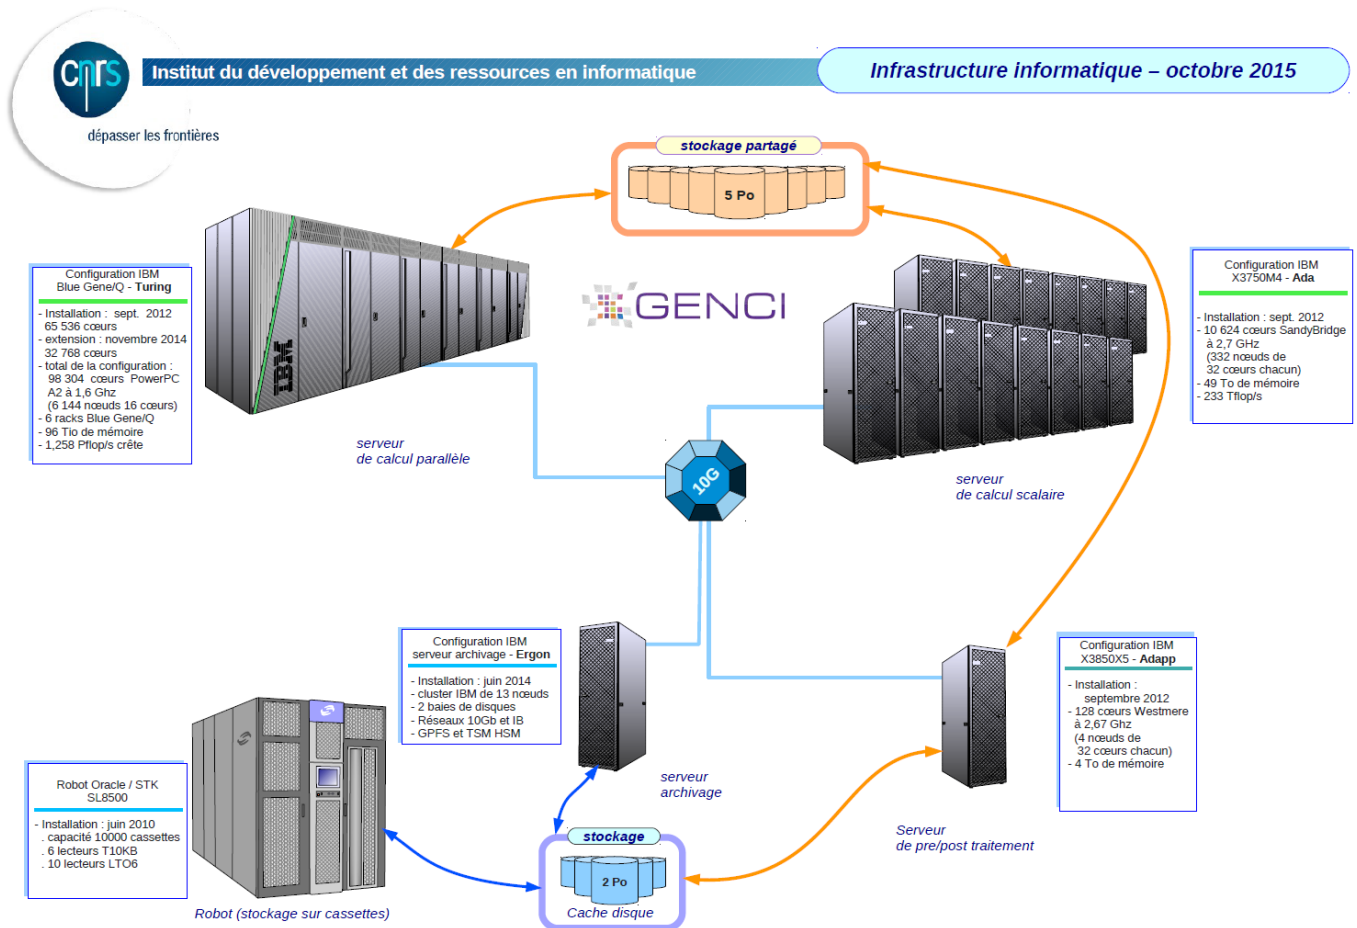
cnrs
dépasser les frontières

Institut du développement et des ressources en informatique

Infrastructure informatique – octobre 2015

stockage partagé
5 Po

GENCI

IBM

Configuration IBM Blue Gene/Q - Turing
- Installation : sept. 2012 65 536 cœurs
- extension : novembre 2014 32 768 cœurs
- total de la configuration : 98 304 cœurs PowerPC A2 à 1,6 Ghz (6 144 nœuds 16 cœurs)
- 6 racks Blue Gene/Q
- 96 Tio de mémoire
- 1,258 Pflop/s crête

serveur de calcul parallèle

Configuration IBM X3750M4 - Ada
- Installation : sept. 2012
- 10 624 cœurs SandyBridge à 2,7 GHz (332 nœuds de 32 cœurs chacun)
- 49 To de mémoire
- 233 Tflop/s

serveur de calcul scalaire

10G

Configuration IBM serveur archivage - Ergon
- Installation : juin 2014
- cluster IBM de 13 nœuds
- 2 baies de disques
- Réseaux 10Gb et IB
- GPFS et TSM HSM

serveur archivage

Configuration IBM X3850X5 - Adapp
- Installation : septembre 2012
- 128 cœurs Westmere à 2,67 Ghz (4 nœuds de 32 cœurs chacun)
- 4 To de mémoire

Serveur de pre/post traitement

Robot Oracle / STK SL8500
- Installation : juin 2010
. capacité 10000 cassettes
. 6 lecteurs T10KB
. 10 lecteurs LTO6

Robot (stockage sur cassettes)

stockage
2 Po
Cache disque